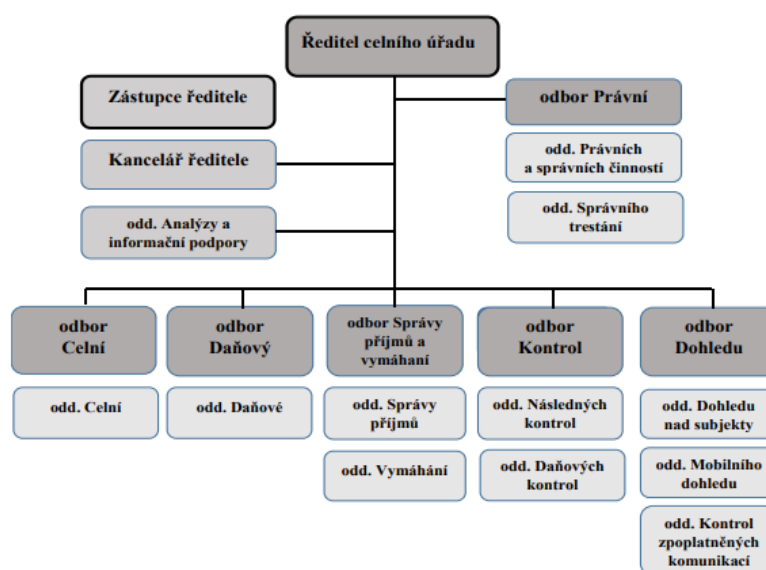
Ředitel celního úřadu

Zástupce ředitele

odbor Právní

Kancelář ředitele

odd. Právních a správních činností

odd. Správního trestání

odd. Analýzy a informační podpory

odbor Celní

odbor Daňový

odbor Správy příjmů a vymáhaní

odbor Kontrol

odbor Dohledu

odd. Celní

odd. Daňové

odd. Správy příjmů

odd. Následných kontrol

odd. Dohledu nad subjekty

odd. Vymáhání

odd. Daňových kontrol

odd. Mobilního dohledu

odd. Kontrol zpoplatněných komunikací